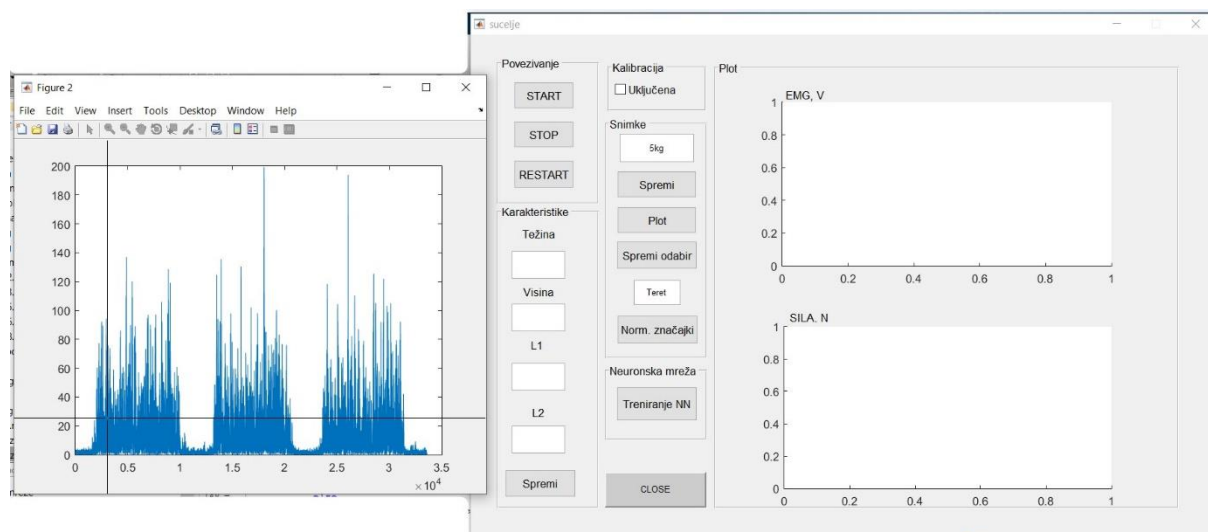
Figure 2

File Edit View Insert Tools Desktop Window Help

200
180
160
140
120
100
80
60
40
20
0

0 0.5 1 1.5 2 2.5 3 3.5

$\times 10^4$

sucelje

Povezivanje

START

STOP

RESTART

Karakteristike

Težina

Visina

L1

L2

Spremi

Kalibracija

Uključena

Snimke

5kg

Spremi

Plot

Spremi odabir

Teret

Norm. značajki

Neuronska mreža

Treniranje NN

CLOSE

Plot

EMG, V

1
0.8
0.6
0.4
0.2
0

0 0.2 0.4 0.6 0.8 1

SILA, N

1
0.8
0.6
0.4
0.2
0

0 0.2 0.4 0.6 0.8 1